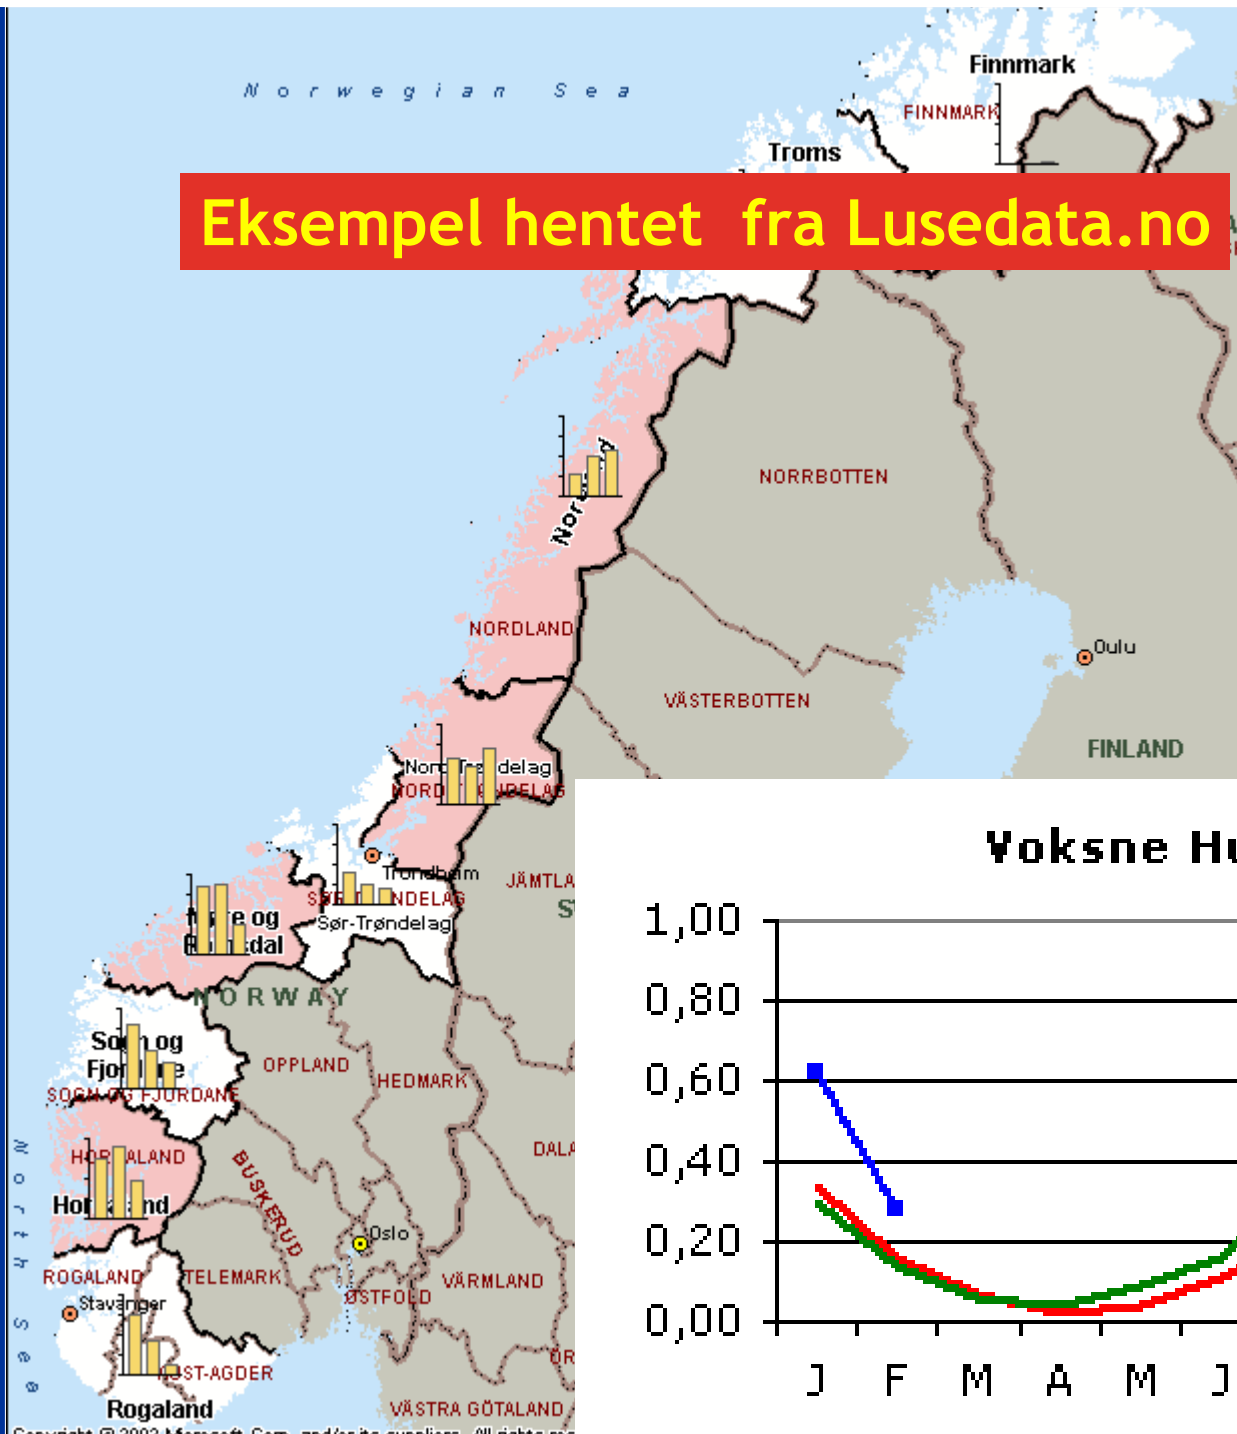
Norwegian Sea

Finnmark
FINNMARK
Troms

Eksempel hentet fra Lusedata.no

Nor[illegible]
NORRBOTTEN
NORDLAND
Oulu
VÄSTERBOTTEN
FINLAND
Nord-Trøndelag
NORD-TRØNDELAG
Trondheim
SØR-TRØNDELAG
JÄMTLA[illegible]
Møre og Romsdal
Sør-Trøndelag
NORWAY
Sogn og Fjordane
SOGN OG FJORDANE
OPPLAND
HEDMARK
HORDALAND
Hordaland
DALA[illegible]
BUSKERUD
Oslo
ROGALAND
TELEMARK
VÄRMLAND
Stavanger
ØSTFOLD
AUST-AGDER
Rogaland
VÄSTRA GÖTALAND
North Sea
Copyright © 2002 Microsoft Corp. and/or its suppliers. All rights re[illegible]

Voksne Hu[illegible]
1,00
0,80
0,60
0,40
0,20
0,00
J F M A M J